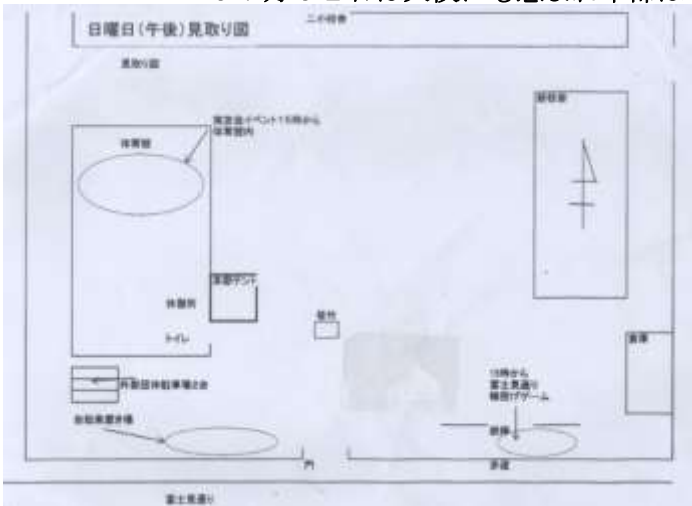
日曜日(午後)見取り図

二小校舎

見取り図

閉会式イベント15時から体育館内

体育館

体操所

トイレ

本部テント

受付

校庭

倉庫

外部団体駐車場2台

自転車置き場

15時から富士見通り輪投げゲーム

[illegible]

門

歩道

富士見通り